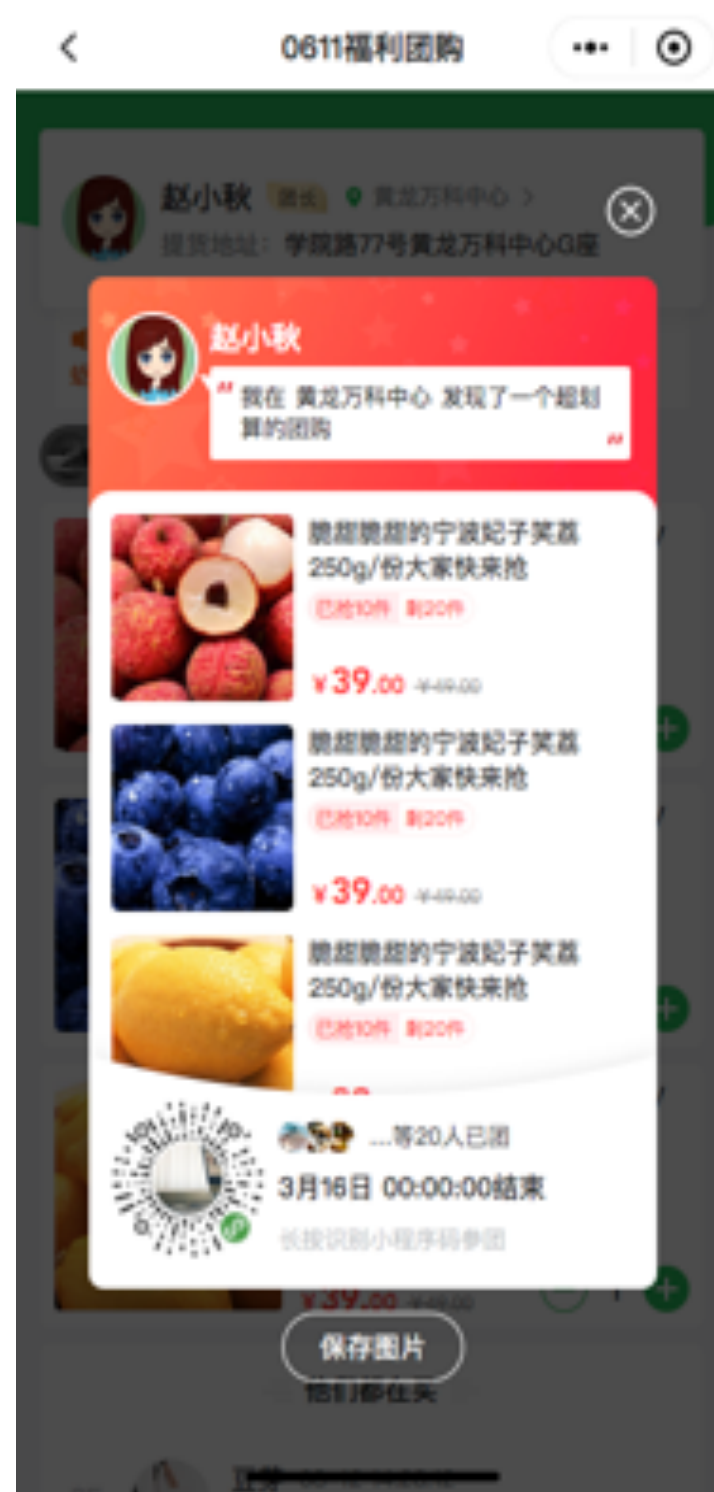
0611福利团购

赵小秋 团长 黄龙万科中心 >
提货地址：学院路77号黄龙万科中心G座

赵小秋
"我在 黄龙万科中心 发现了一个超划算的团购"

脆甜脆甜的宁波妃子笑荔250g/份大家快来抢
已抢10件 剩20件
¥39.00 ¥49.00

脆甜脆甜的宁波妃子笑荔250g/份大家快来抢
已抢10件 剩20件
¥39.00 ¥49.00

脆甜脆甜的宁波妃子笑荔250g/份大家快来抢
已抢10件 剩20件

...等20人已团
3月16日 00:00:00结束
长按识别小程序码参团

¥39.00 ¥49.00

保存图片

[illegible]